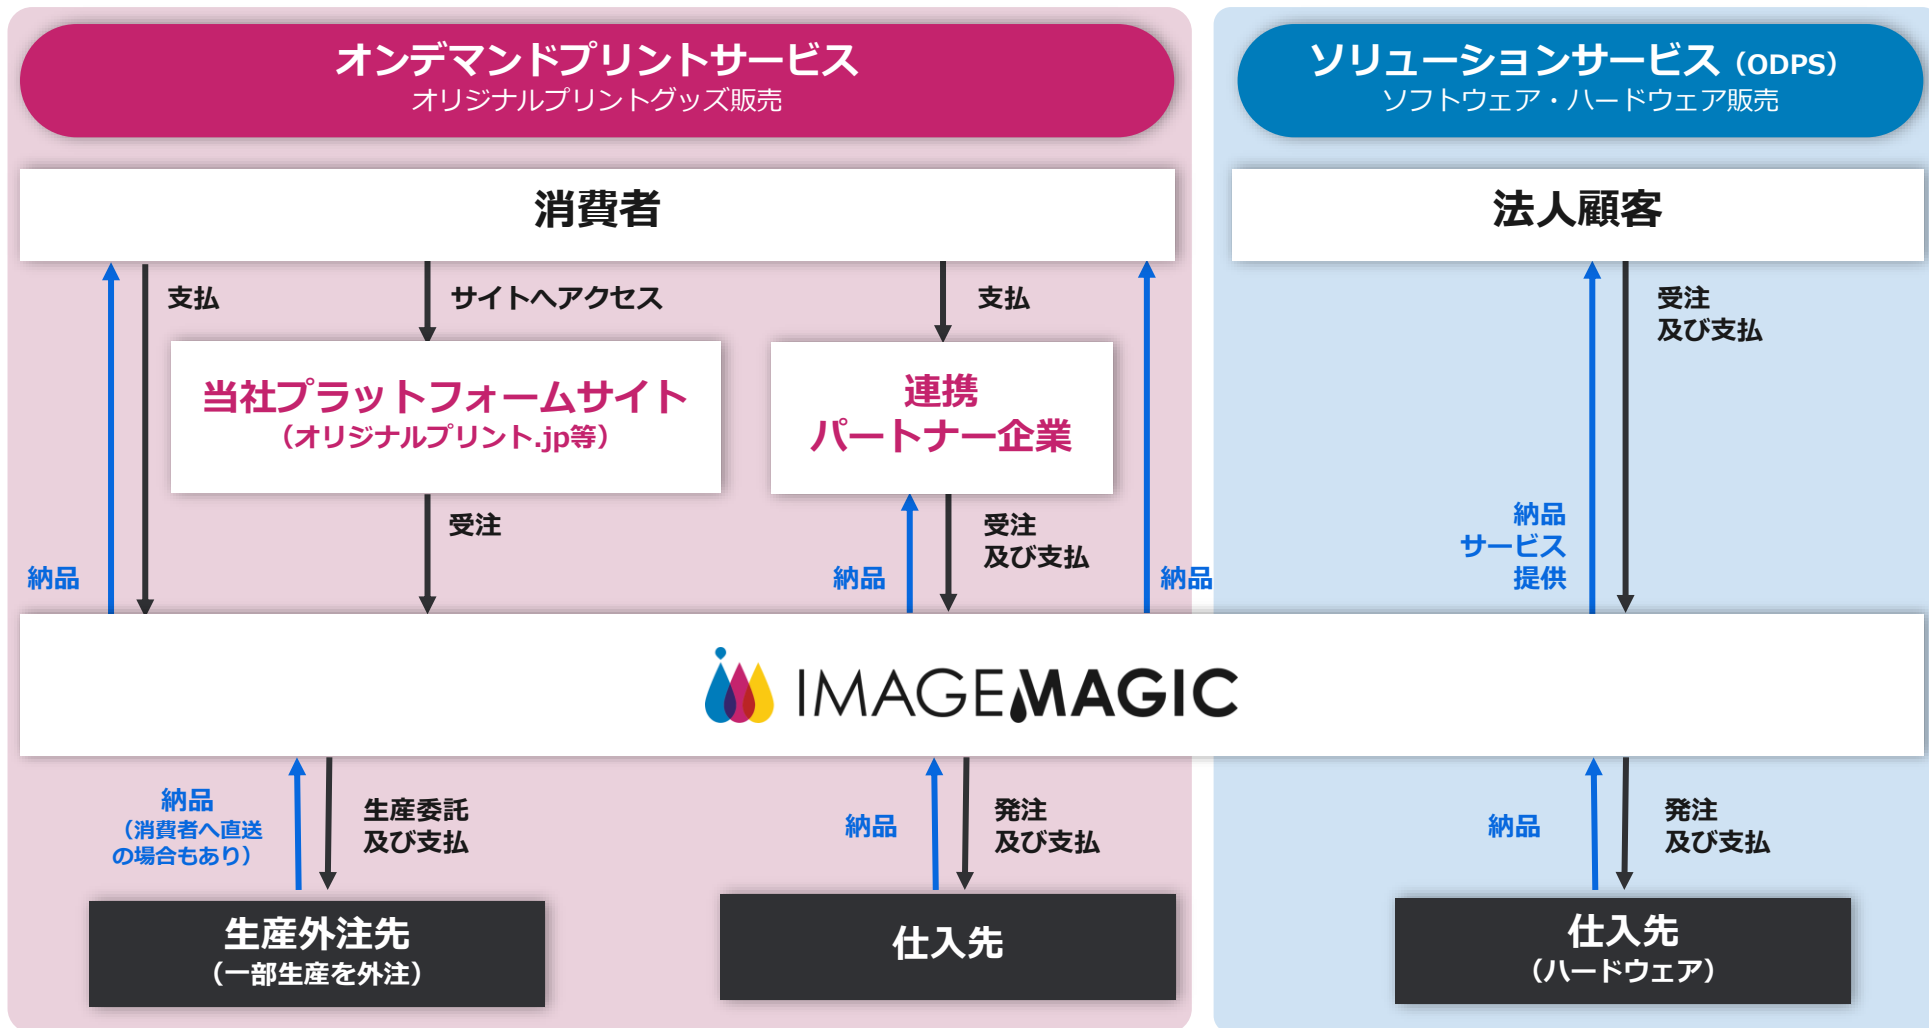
オンデマンドプリントサービス
オリジナルプリントグッズ販売

ソリューションサービス（ODPS）
ソフトウェア・ハードウェア販売

消費者

法人顧客

支払

サイトへアクセス

支払

受注
及び支払

当社プラットフォームサイト
（オリジナルプリント.jp等）

連携
パートナー企業

受注

受注
及び支払

納品

納品

納品

納品
サービス
提供

IMAGEMAGIC

納品
（消費者へ直送の場合もあり）

生産委託
及び支払

納品

発注
及び支払

納品

発注
及び支払

生産外注先
（一部生産を外注）

仕入先

仕入先
（ハードウェア）